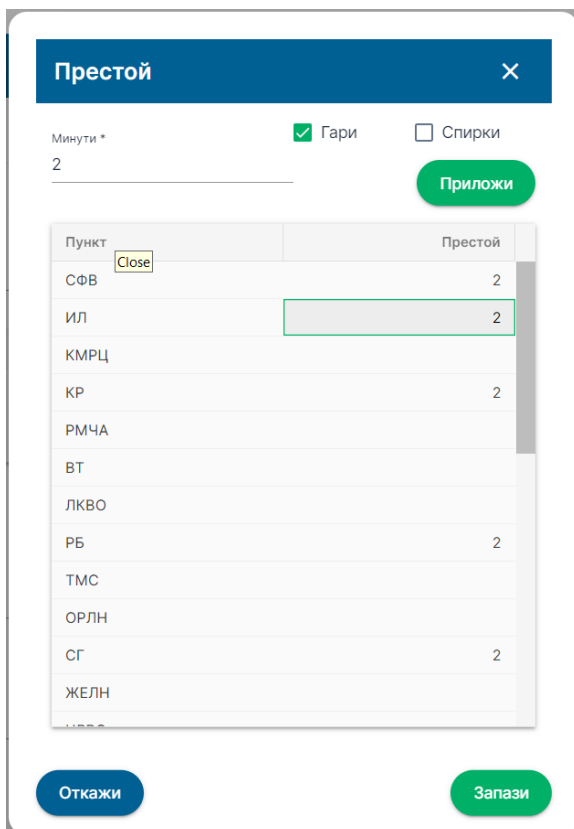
Престой

×

Минути *
2

Гари

Спирки

Приложи

| Пункт | Престой |
|---|---|
| СФВ | 2 |
| ИЛ | 2 |
| КМРЦ | |
| КР | 2 |
| РМЧА | |
| ВТ | |
| ЛКВО | |
| РБ | 2 |
| ТМС | |
| ОРЛН | |
| СГ | 2 |
| ЖЕЛН | |
| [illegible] | |

Close

Откажи

Запази